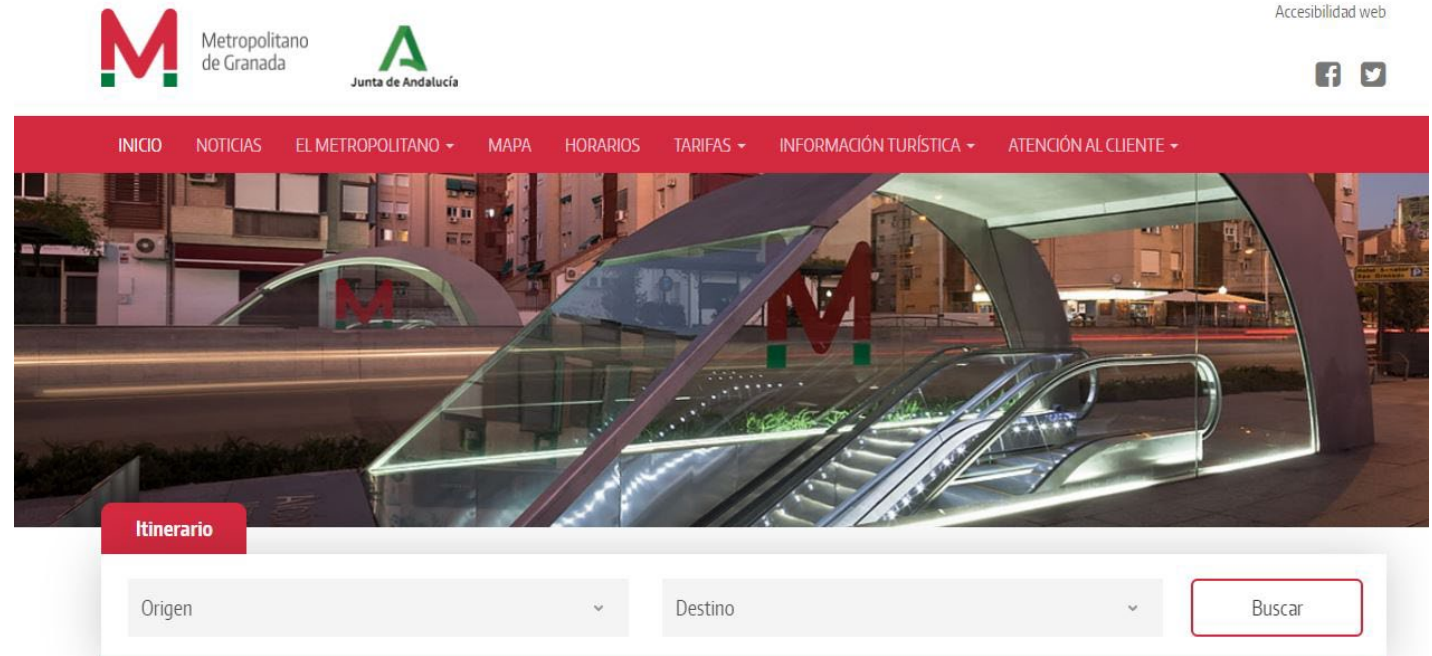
Metropolitano de Granada

Junta de Andalucía

Accesibilidad web

INICIO NOTICIAS EL METROPOLITANO ▾ MAPA HORARIOS TARIFAS ▾ INFORMACIÓN TURÍSTICA ▾ ATENCIÓN AL CLIENTE ▾

Itinerario

Origen

Destino

Buscar